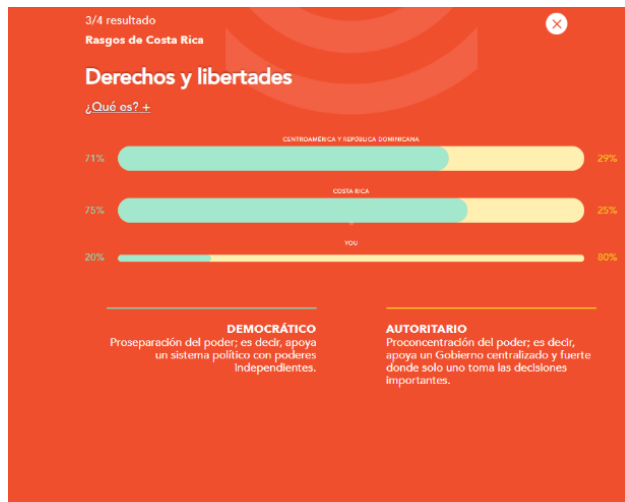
3/4 resultado

Rasgos de Costa Rica

Derechos y libertades

¿Qué es? +

CENTROAMÉRICA Y REPÚBLICA DOMINICANA

71%

29%

COSTA RICA

75%

25%

YOU

20%

80%

DEMOCRÁTICO

Proseparación del poder; es decir, apoya un sistema político con poderes independientes.

AUTORITARIO

Proconcentración del poder; es decir, apoya un Gobierno centralizado y fuerte donde solo uno toma las decisiones importantes.